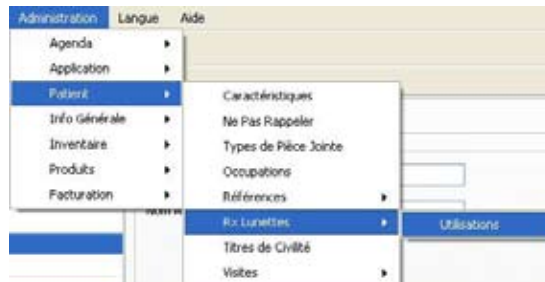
Administration Langue Aide

Agenda
Application
Patient
Info Générale
Inventaire
Produits
Facturation

Caractéristiques
Ne Pas Rappeler
Types de Pièce Jointe
Occupations
Références
Rx Lunettes
Titres de Civilité
Visites

Utilisations

Nom R